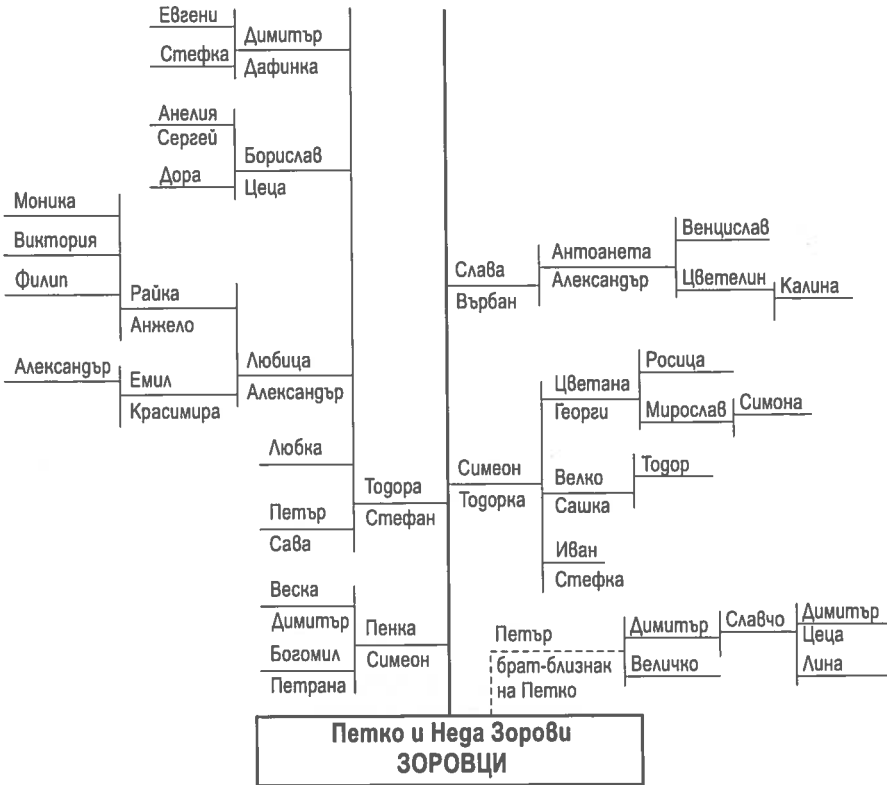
Евгени
Стефка
Димитър
Дафинка

Анелия
Сергей
Дора
Борислав
Цеца

Моника
Виктория
Филип
Райка
Анжело

Александър
Емил
Красимира
Любица
Александър

Любка
Петър
Сава
Тодора
Стефан

Веска
Димитър
Богомил
Петрана
Пенка
Симеон

Слава
Върбан
Антоанета
Александър
Венцислав
Цветелин
Калина

Цветана
Георги
Росица
Мирослав
Симона

Симеон
Тодорка
Велко
Сашка
Тодор

Иван
Стефка

Петър
брат-близнак на Петко
Димитър
Величко
Славчо
Димитър
Цеца
Лина

Петко и Неда Зорови
ЗОРОВЦИ